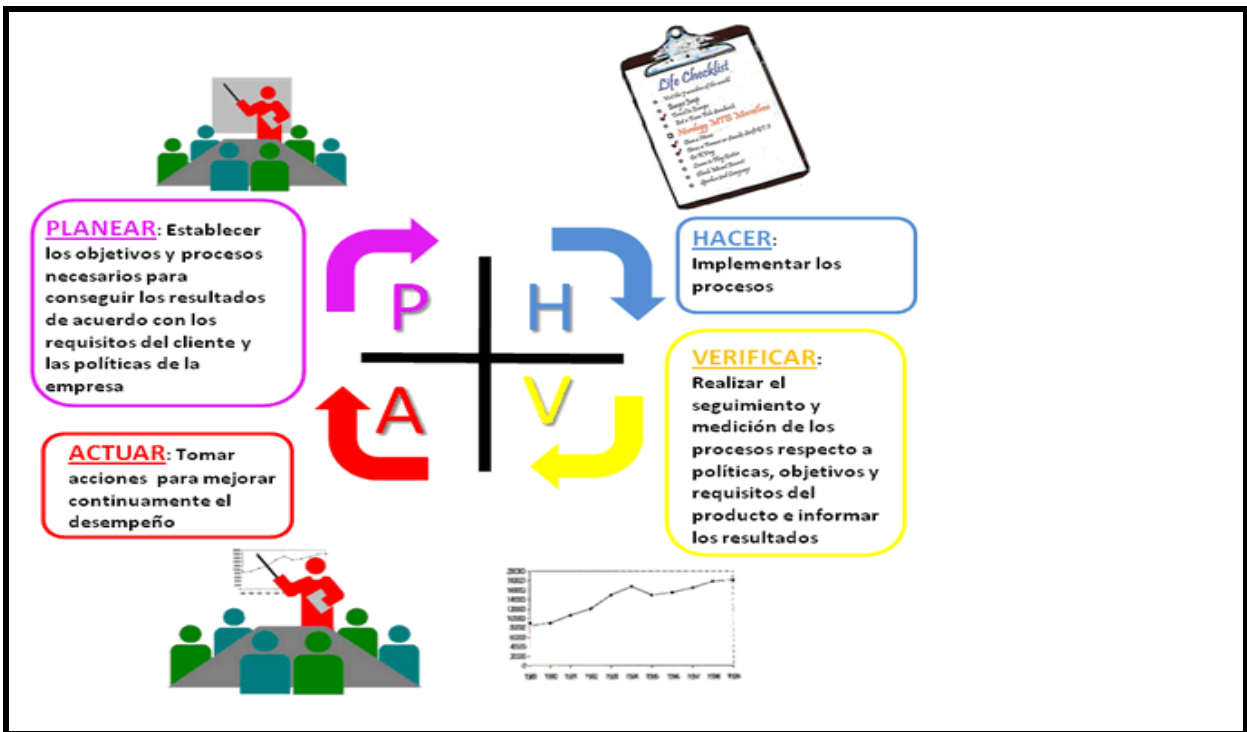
Life Checklist

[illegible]

PLANEAR: Establecer los objetivos y procesos necesarios para conseguir los resultados de acuerdo con los requisitos del cliente y las políticas de la empresa

HACER: Implementar los procesos

P

H

A

V

VERIFICAR: Realizar el seguimiento y medición de los procesos respecto a políticas, objetivos y requisitos del producto e informar los resultados

ACTUAR: Tomar acciones para mejorar continuamente el desempeño